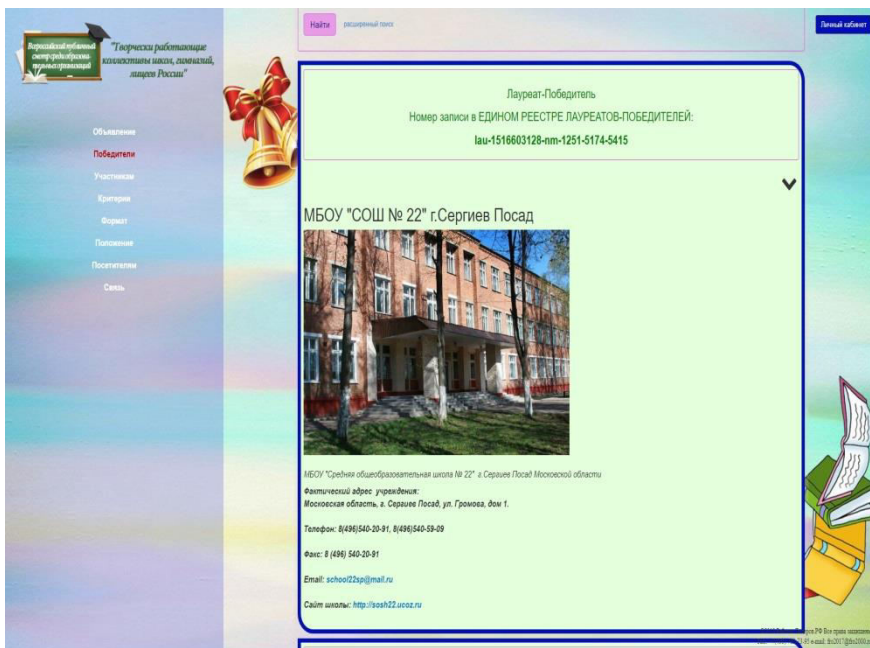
Всероссийский публичный смотр среди образовательных организаций

"Творчески работающие коллективы школ, гимназий, лицеев России"

Объявления

Победители

Участникам

Критерии

Формат

Положение

Посетителям

Связь

Найти расширенный поиск

Личный кабинет

Лауреат-Победитель

Номер записи в ЕДИНОМ РЕЕСТРЕ ЛАУРЕАТОВ-ПОБЕДИТЕЛЕЙ:

lau-1516603128-nm-1251-5174-5415

МБОУ "СОШ № 22" г.Сергиев Посад

МБОУ "Средняя общеобразовательная школа № 22" г. Сергиев Посад Московской области

Фактический адрес учреждения:
Московская область, г. Сергиев Посад, ул. Громова, дом 1.

Телефон: 8(496)540-20-91, 8(496)540-59-09

Факс: 8 (496) 540-20-91

Email: school22sp@mail.ru

Сайт школы: http://sosh22.ucoz.ru

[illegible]